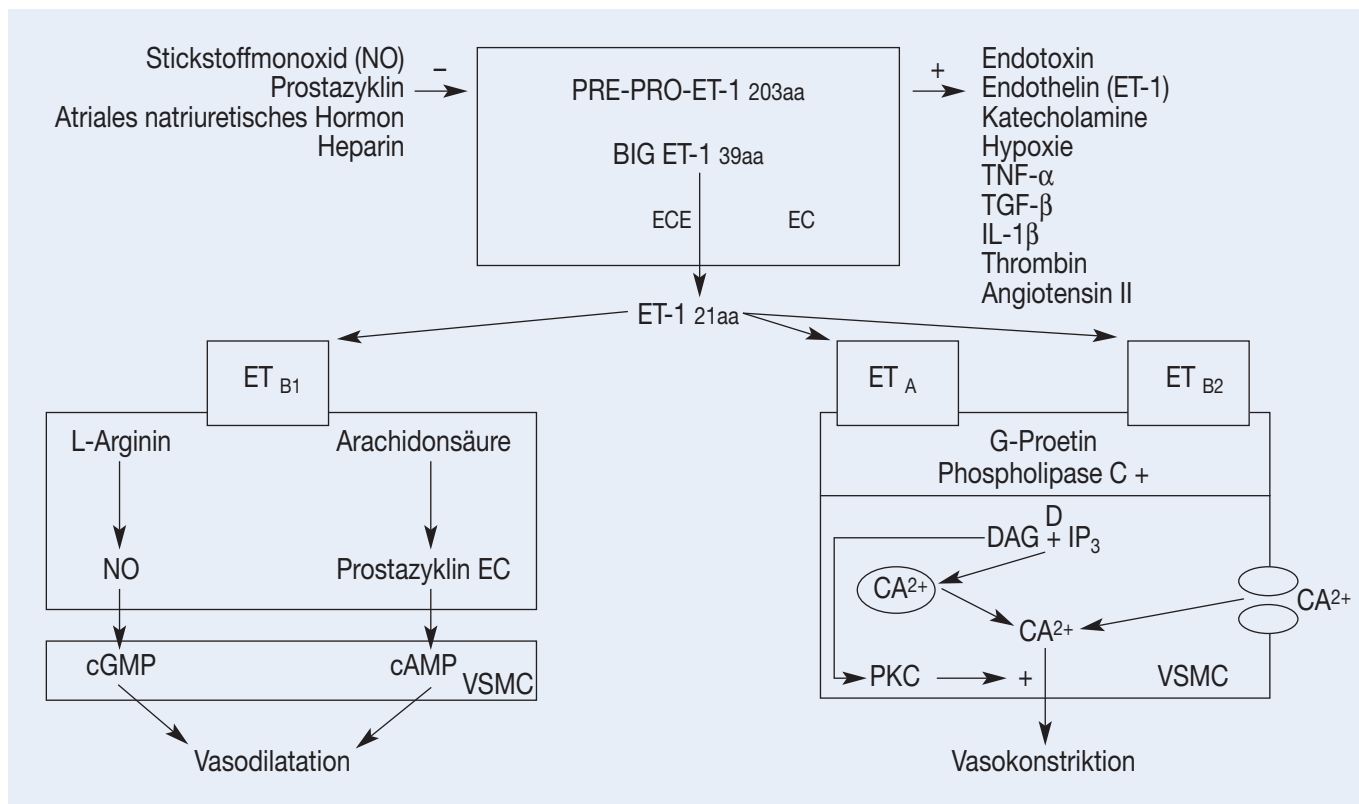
Stickstoffmonoxid (NO)
Prostazyklin
Atriales natriuretisches Hormon
Heparin

–

PRE-PRO-ET-1 203aa

BIG ET-1 39aa

ECE

EC

+

Endotoxin
Endothelin (ET-1)
Katecholamine
Hypoxie
TNF-α
TGF-β
IL-1β
Thrombin
Angiotensin II

ET-1 21aa

ET $_{B1}$

L-Arginin

Arachidonsäure

NO

Prostazyklin EC

cGMP

cAMP

VSMC

Vasodilatation

ET $_{A}$

ET $_{B2}$

G-Proetin
Phospholipase C +

D

DAG + IP$_3$

CA$^{2+}$

CA$^{2+}$

CA$^{2+}$

PKC

+

VSMC

Vasokonstriktion